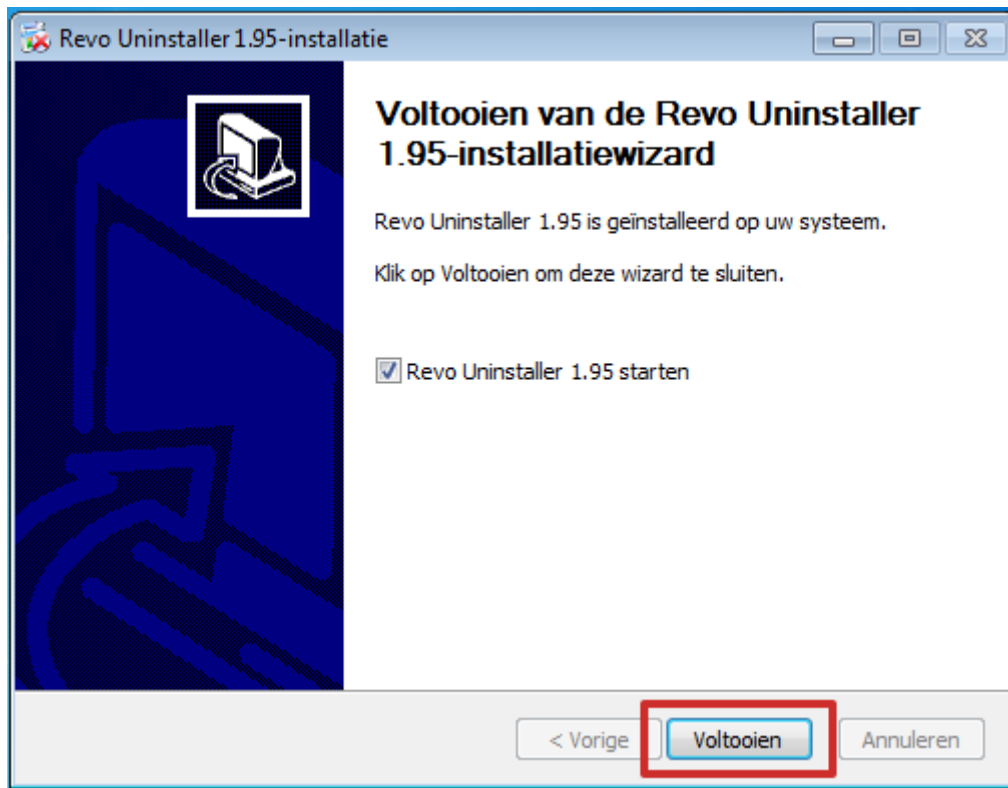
Revo Uninstaller 1.95-installatie

Voltooien van de Revo Uninstaller 1.95-installatiewizard

Revo Uninstaller 1.95 is geïnstalleerd op uw systeem.

Klik op Voltooien om deze wizard te sluiten.

Revo Uninstaller 1.95 starten

< Vorige
Voltooien
Annuleren